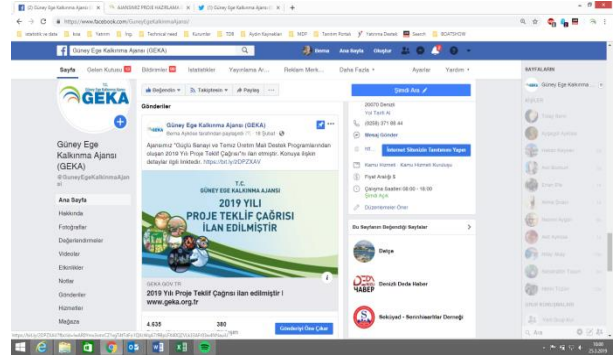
(2) Güney Ege Kalkınma Ajansı | ... | (2) Güney Ege Kalkınma Ajansı | +

https://www.facebook.com/GuneyEgeKalkinmaAjansi/

Güney Ege Kalkınma Ajansı (GEKA)

Sayfa | Gelen Kutusu | Bildirimler | İstatistikler | Yayınlama Ar... | Reklam Merk... | Daha Fazla | Ayarlar | Yardım

GEKA

Güney Ege Kalkınma Ajansı (GEKA)
@GuneyEgeKalkinmaAjansi

Ana Sayfa
Hakkında
Fotoğraflar
Değerlendirmeler
Videolar
Etkinlikler
Notlar
Gönderiler
Hizmetler
Mağaza

Beğenildi | Takiptesin | Paylaş | ...

Gönderiler

Güney Ege Kalkınma Ajansı
Berna Aydoslu tarafından paylaşıldı · 16 Şubat

Ajansımız "Güçlü Sanayi ve Temiz Üretim Mali Destek Programları'ndan oluşan 2019 Yılı Proje Teklif Çağrısı"nı ilan etmiştir. Konuya ilişkin detaylar ilgili linktedir. https://bit.ly/2DPZXAV

T.C.
GÜNEY EGE KALKINMA AJANSI
2019 YILI
PROJE TEKLİF ÇAĞRISI
İLAN EDİLMİŞTİR

GEKA.ORG.TR
2019 Yılı Proje Teklif Çağrısı ilan edilmiştir | www.geka.org.tr

4.635
380

Gönderiyi Öne Çıkar

Şimdi Ara

20010 Denizli
Yol Tarifi Al
(0258) 371 88 44
Mesaj Gönder
İnternet Sitesinin Tanıtımını Yapın
Kamu Hizmeti · Kamu Hizmeti Kuruluşu
Fiyat Aralığı $
Çalışma Saatleri 08:00 - 18:00
Şimdi Açık
Düzenlemeler Öner

Bu Sayfanın Beğendiği Sayfalar

Delpa
Denizli Doda Haber
Bekirpaşalı - Berrinhasırlar Derneği

SAYFALARIM
Güney Ege Kalkınma ...
KİŞİLER
GRUP KONUŞMALARI
Ara